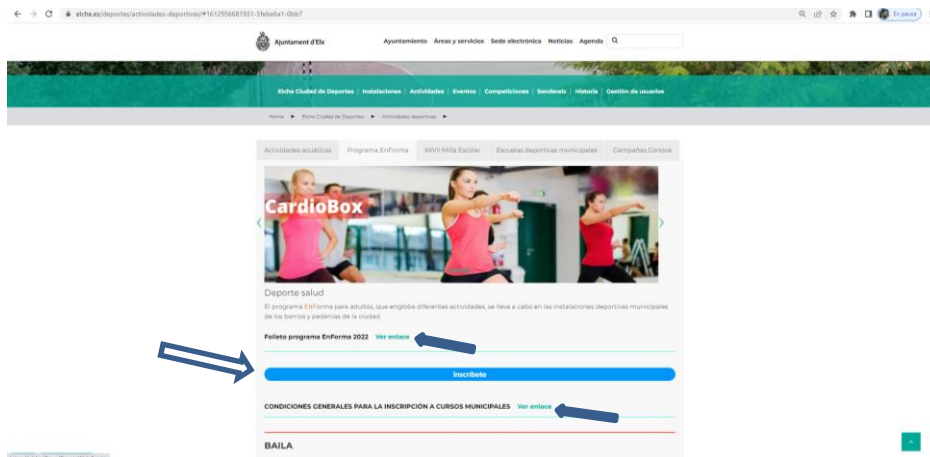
elche.es/deportes/actividades-deportivas/#1612956681931-5febe8a1-0bb7

En pausa

Ajuntament d'Elx

Ayuntamiento Áreas y servicios Sede electrónica Noticias Agenda

Elche Ciudad de Deportes | Instalaciones | Actividades | Eventos | Competiciones | Senderelx | Historia | Gestión de usuarios

Home ► Elche Ciudad de Deportes ► Actividades deportivas ►

Actividades acuáticas | Programa EnForma | XXVII Milla Escolar | Escuelas deportivas municipales | Campañas Conoce

CardioBox

Deporte salud

El programa EnForma para adultos, que engloba diferentes actividades, se lleva a cabo en las instalaciones deportivas municipales de los barrios y pedanías de la ciudad.

Folleto programa EnForma 2022 Ver enlace

Inscríbete

CONDICIONES GENERALES PARA LA INSCRIPCIÓN A CURSOS MUNICIPALES Ver enlace

BAILA